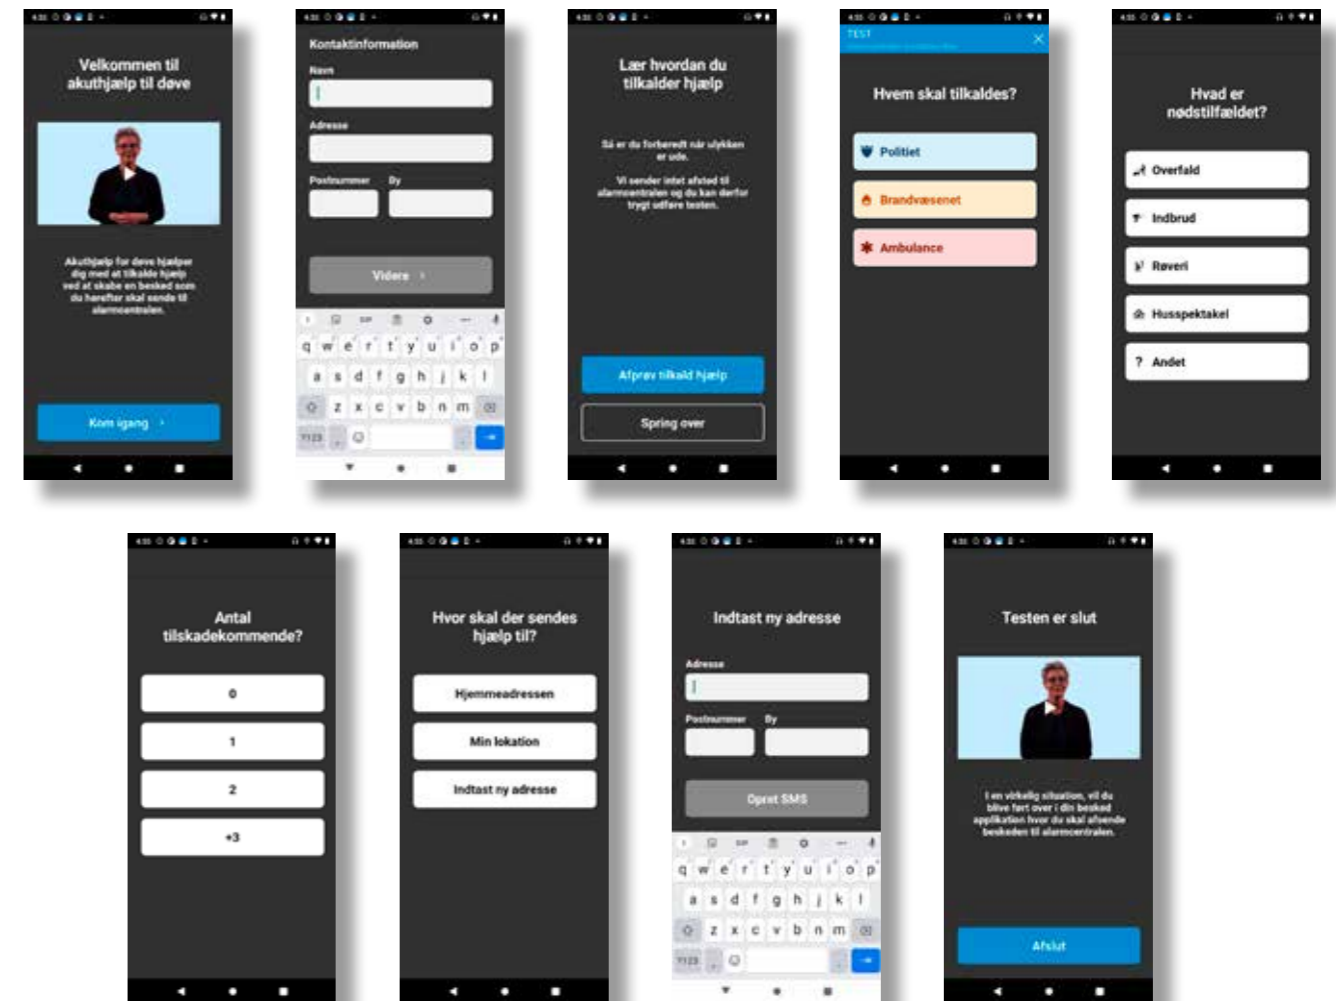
Velkommen til akuthjælp til døve

Akuthjælp for døve hjælper dig med at tilkalde hjælp ved at skabe en besked som du herefter skal sende til alarmcentralen.

Kom igang ›

Kontaktinformation

Navn

Adresse

Postnummer

By

Videre ›

q w e r t y u i o p
a s d f g h j k l
z x c v b n m
?123

Lær hvordan du tilkalder hjælp

Så er du forberedt når ulykken er ude.

Vi sender intet afsted til alarmcentralen og du kan derfor trygt udføre testen.

Afprøv tilkald hjælp

Spring over

TEST

Hvem skal tilkaldes?

Politiet

Brandvæsenet

Ambulance

Hvad er nødstilfældet?

Overfald

Indbrud

Røveri

Husspektakel

? Andet

Antal tilskadekommende?

0

1

2

+3

Hvor skal der sendes hjælp til?

Hjemmeadressen

Min lokation

Indtast ny adresse

Indtast ny adresse

Adresse

Postnummer

By

Opret SMS

q w e r t y u i o p
a s d f g h j k l
z x c v b n m
?123

Testen er slut

I en virkelig situation, vil du blive ført over i din besked applikation hvor du skal afsende beskeden til alarmcentralen.

Afslut